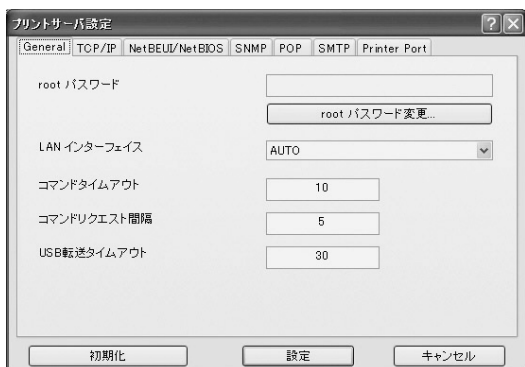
プリントサーバ設定

General | TCP/IP | NetBEUI/NetBIOS | SNMP | POP | SMTP | Printer Port

root パスワード

root パスワード変更...

LAN インターフェイス

AUTO

コマンドタイムアウト

10

コマンドリクエスト間隔

5

USB転送タイムアウト

30

初期化

設定

キャンセル